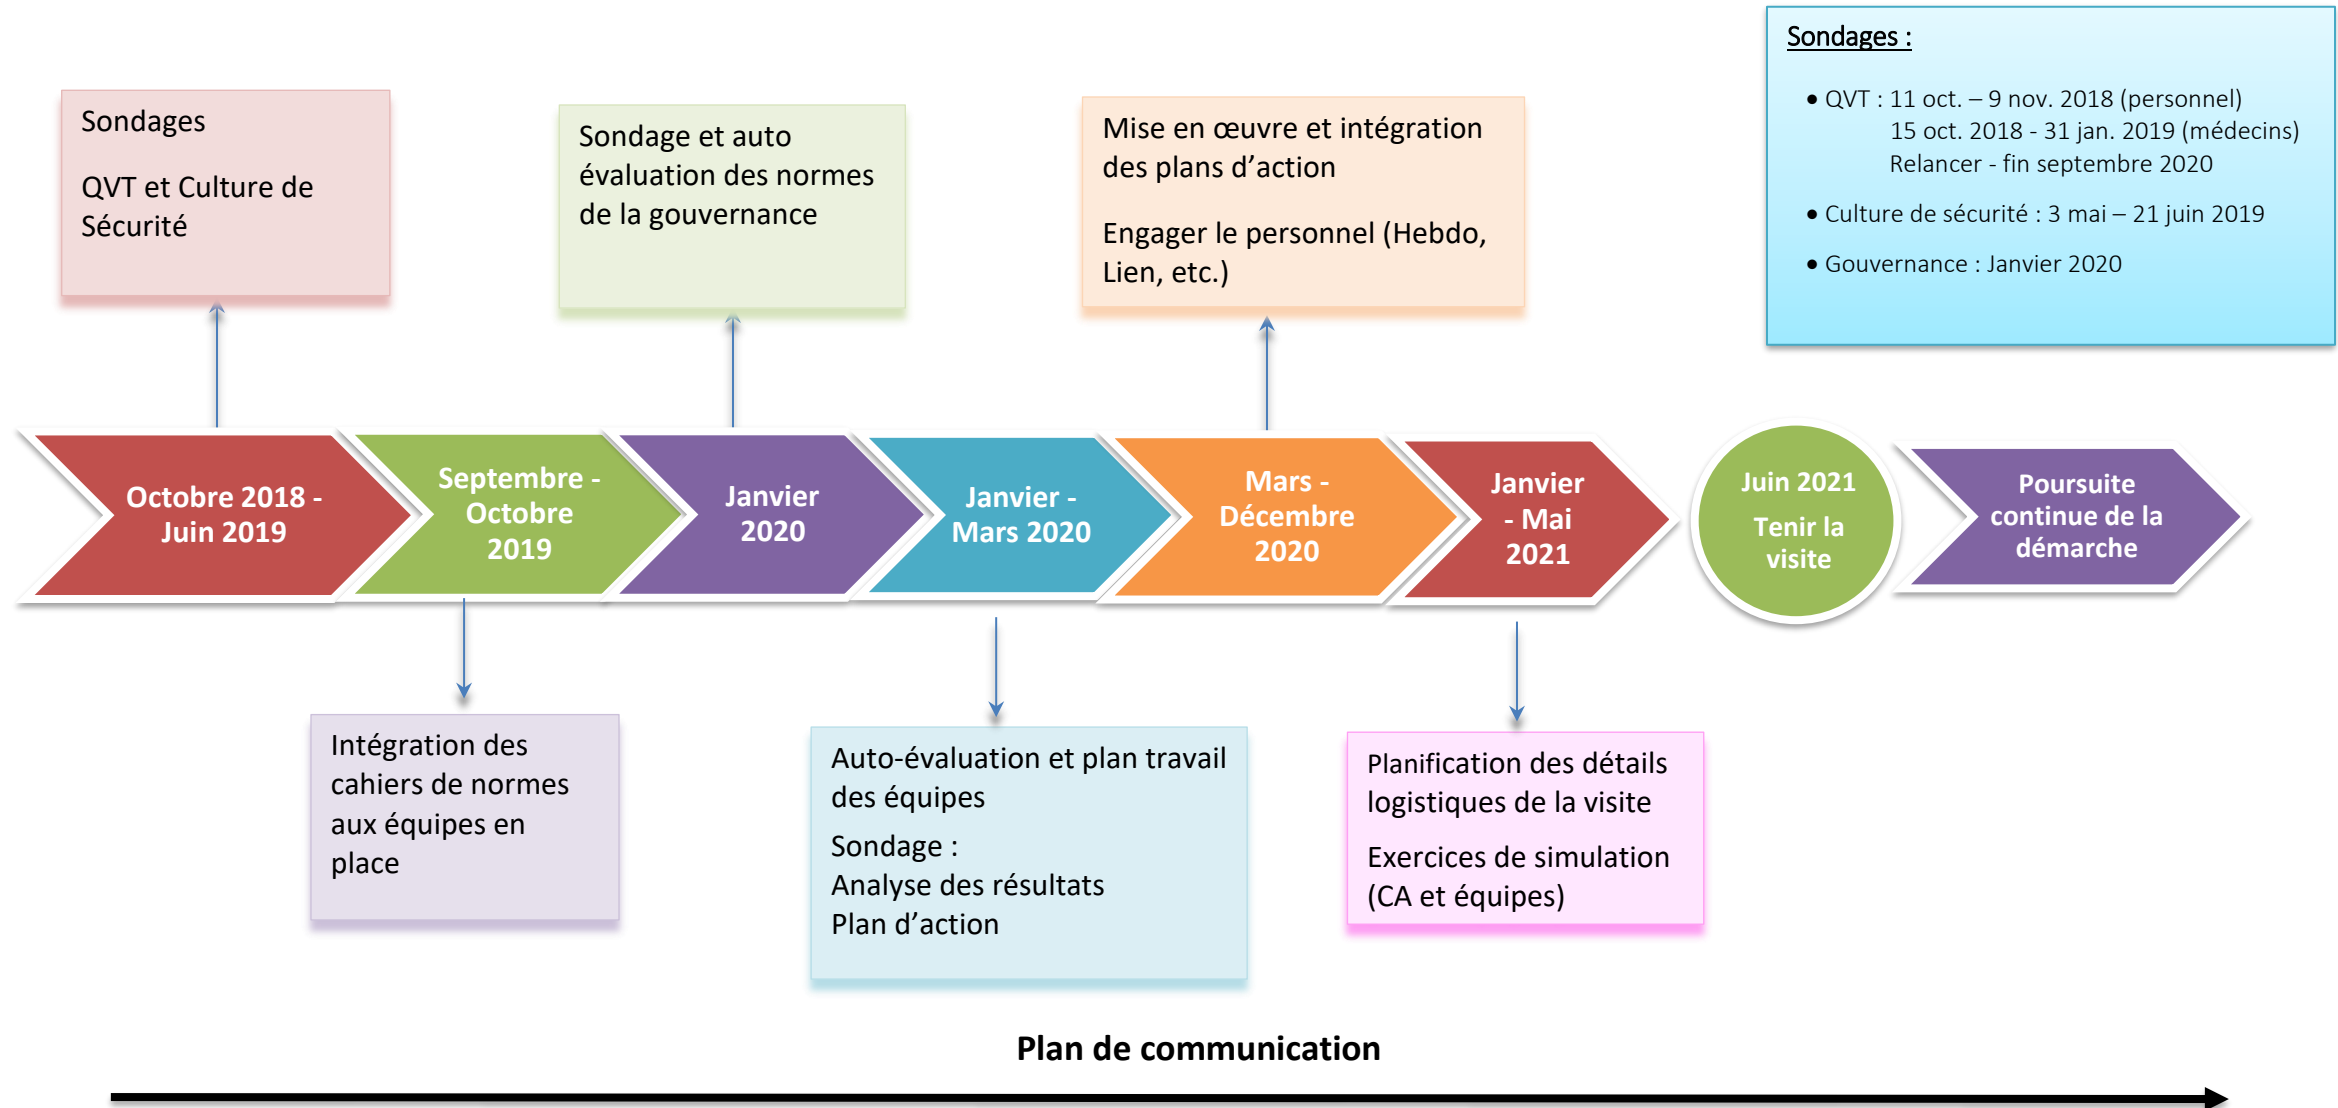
Sondages :

• QVT : 11 oct. – 9 nov. 2018 (personnel)
15 oct. 2018 - 31 jan. 2019 (médecins)
Relancer - fin septembre 2020

• Culture de sécurité : 3 mai – 21 juin 2019

• Gouvernance : Janvier 2020

Sondages

QVT et Culture de Sécurité

Sondage et auto évaluation des normes de la gouvernance

Mise en œuvre et intégration des plans d'action

Engager le personnel (Hebdo, Lien, etc.)

Octobre 2018 - Juin 2019

Septembre - Octobre 2019

Janvier 2020

Janvier - Mars 2020

Mars - Décembre 2020

Janvier - Mai 2021

Juin 2021

Tenir la visite

Poursuite continue de la démarche

Intégration des cahiers de normes aux équipes en place

Auto-évaluation et plan travail des équipes

Sondage :
Analyse des résultats
Plan d'action

Planification des détails logistiques de la visite

Exercices de simulation (CA et équipes)

Plan de communication